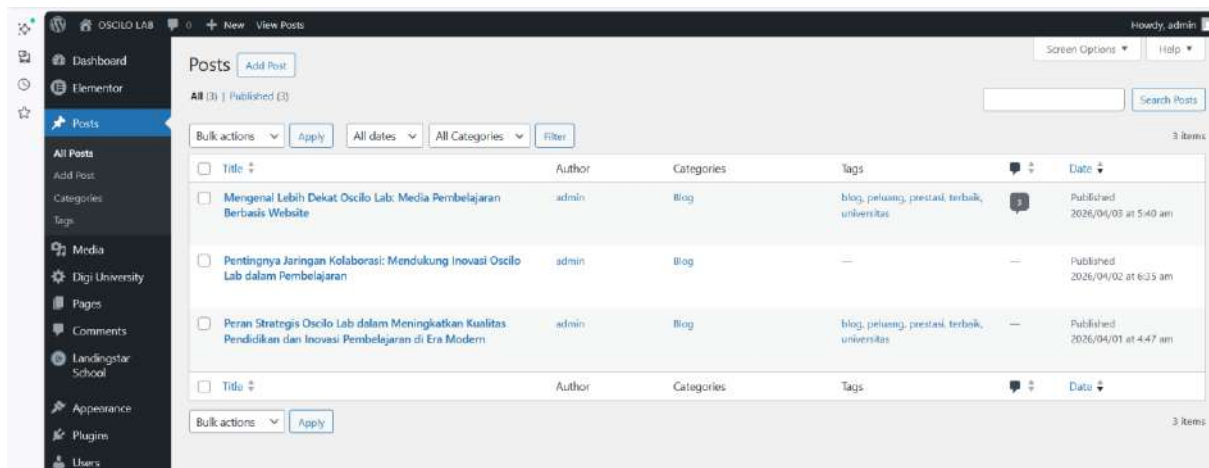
OSCILO LAB 0 + New View Posts Howdy, admin

Dashboard
Elementor
Posts
All Posts
Add Post
Categories
Tags
Media
Digi University
Pages
Comments
Landingstar School
Appearance
Plugins
Users

Screen Options ▼ Help ▼

Posts Add Post

All (3) | Published (3)

Search Posts

Bulk actions Apply All dates All Categories Filter 3 items

| Title | Author | Categories | Tags | | Date |
|---|---|---|---|---|---|
| Mengenal Lebih Dekat Oscilo Lab: Media Pembelajaran Berbasis Website | admin | Blog | blog, peluang, prestasi, terbaik, universitas | 3 | Published 2026/04/03 at 5:40 am |
| Pentingnya Jaringan Kolaborasi: Mendukung Inovasi Oscilo Lab dalam Pembelajaran | admin | Blog | — | — | Published 2026/04/02 at 6:35 am |
| Peran Strategis Oscilo Lab dalam Meningkatkan Kualitas Pendidikan dan Inovasi Pembelajaran di Era Modern | admin | Blog | blog, peluang, prestasi, terbaik, universitas | — | Published 2026/04/01 at 4:47 am |
| Title | Author | Categories | Tags | | Date |

Bulk actions Apply 3 items